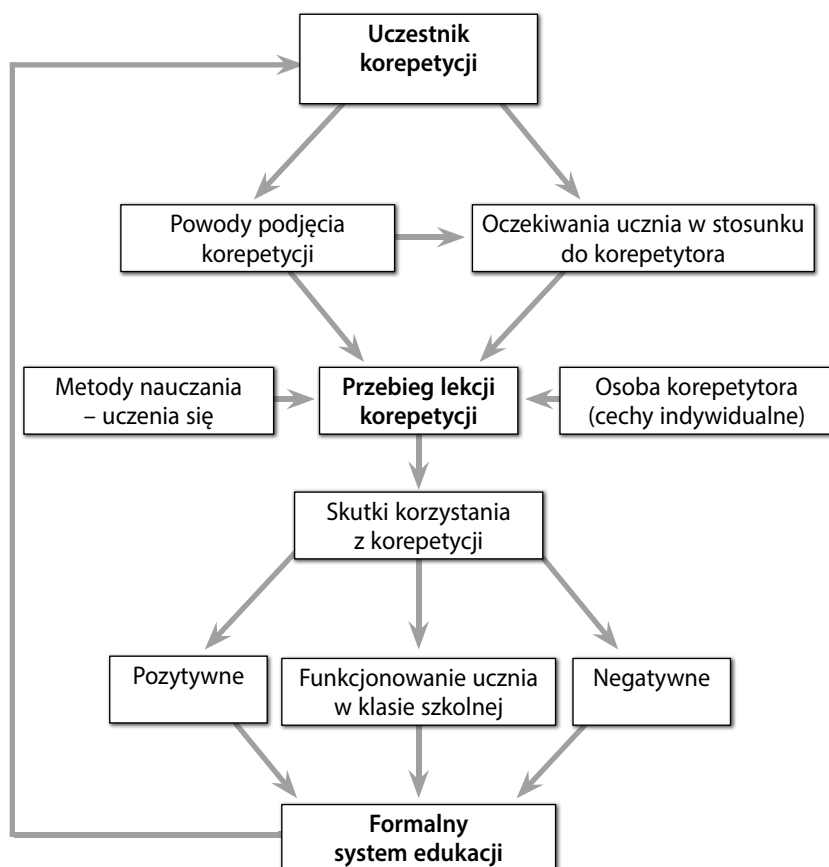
Uczestnik korepetycji

Powody podjęcia korepetycji

Oczekiwania ucznia w stosunku do korepetytora

Metody nauczania – uczenia się

Przebieg lekcji korepetycji

Osoba korepetytora (cechy indywidualne)

Skutki korzystania z korepetycji

Pozytywne

Funkcjonowanie ucznia w klasie szkolnej

Negatywne

Formalny system edukacji